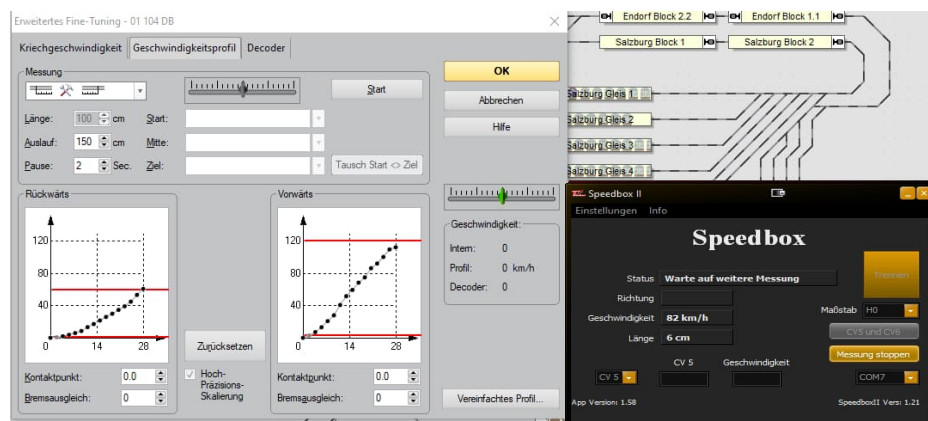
Erweitertes Fine-Tuning - 01 104 DB

Kriechgeschwindigkeit | Geschwindigkeitsprofil | Decoder

Messung

Start

Länge: 100 cm
Auslauf: 150 cm
Pause: 2 Sec.

Start:
Mitte:
Ziel:

Tausch Start <> Ziel

OK
Abbrechen
Hilfe

Rückwärts

120
80
40
0
14
28

Vorwärts

120
80
40
0
14
28

Geschwindigkeit:
Intern: 0
Profil: 0 km/h
Decoder: 0

Zurücksetzen

Hoch-Präzisions-Skalierung

Kontaktpunkt: 0.0
Bremsausgleich: 0

Kontaktpunkt: 0.0
Bremsausgleich: 0

Vereinfachtes Profil...

Endorf Block 2.2
Endorf Block 1.1
Salzburg Block 1
Salzburg Block 2
Salzburg Gleis 1
Salzburg Gleis 2
Salzburg Gleis 3
Salzburg Gleis 4

Speedbox II
Einstellungen Info

Speedbox

Status Warte auf weitere Messung
Richtung
Geschwindigkeit 82 km/h
Länge 6 cm

Trennen
Maßstab H0
CV5 und CV6
Messung stoppen

CV 5
Geschwindigkeit
CV 5
COM7

App Version: 1.58
SpeedboxII Vers: 1.21